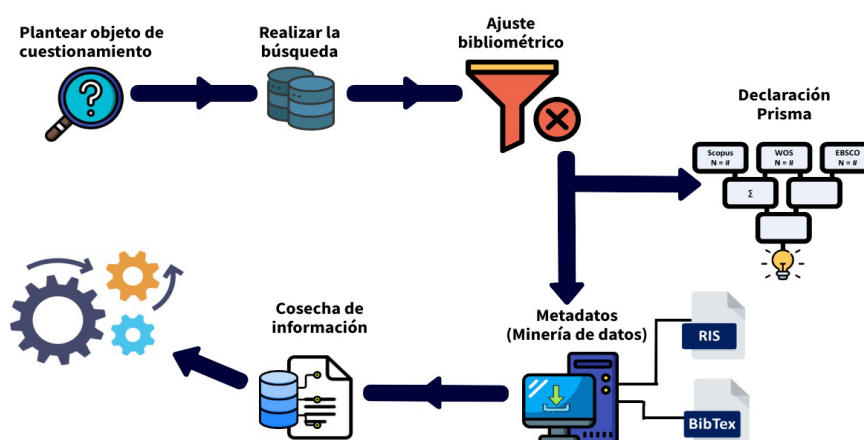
Plantear objeto de cuestionamiento

Realizar la búsqueda

Ajuste bibliométrico

Declaración Prisma

Scopus
N = #

WOS
N = #

EBSCO
N = #

Σ

Cosecha de información

Metadatos
(Minería de datos)

RIS

BibTex